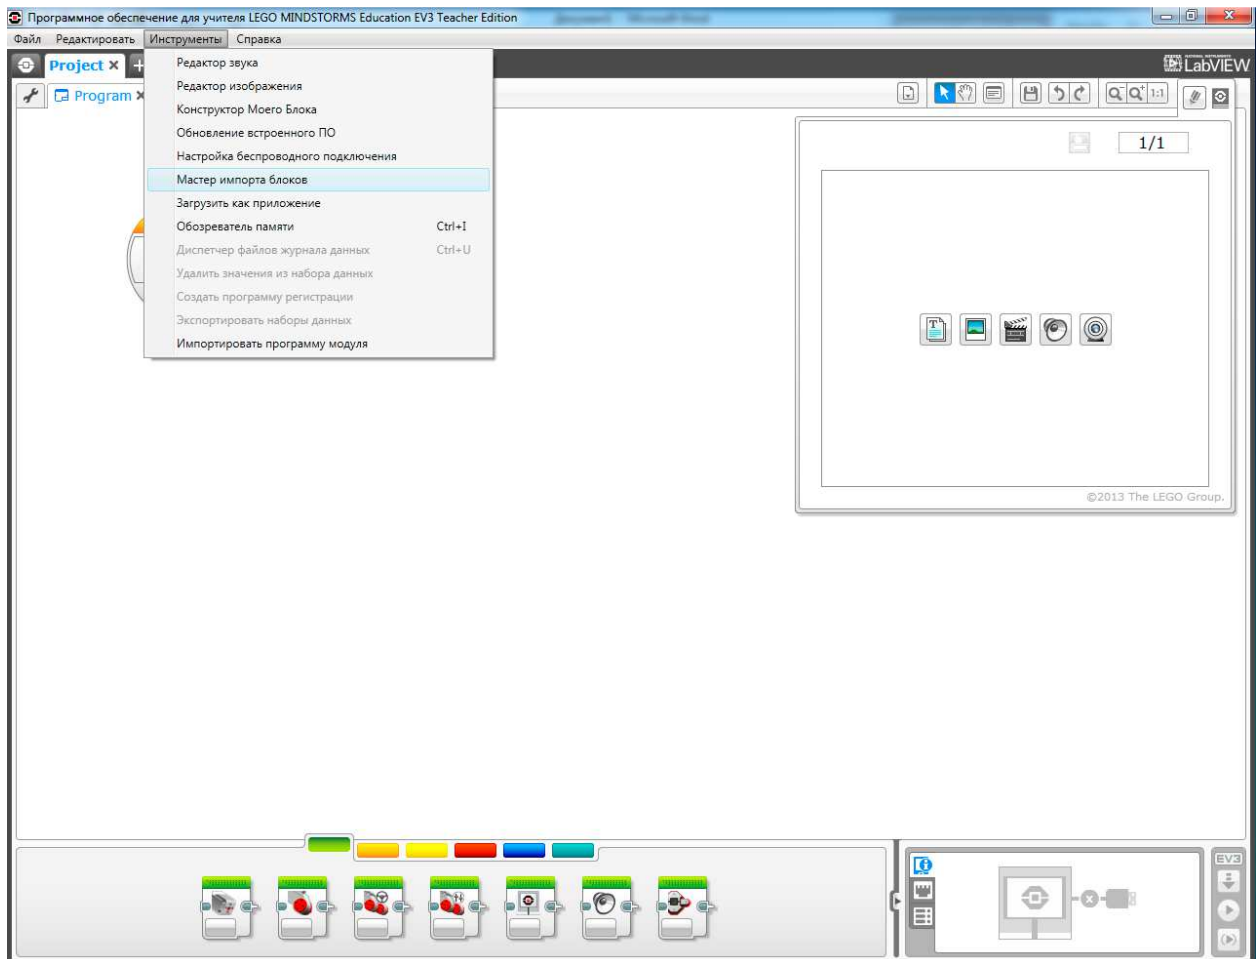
Программное обеспечение для учителя LEGO MINDSTORMS Education EV3 Teacher Edition

Файл Редактировать Инструменты Справка

Project ×

Program ×

LabVIEW

Редактор звука
Редактор изображения
Конструктор Моего Блока
Обновление встроенного ПО
Настройка беспроводного подключения
Мастер импорта блоков
Загрузить как приложение
Обозреватель памяти Ctrl+I
Диспетчер файлов журнала данных Ctrl+U
Удалить значения из набора данных
Создать программу регистрации
Экспортировать наборы данных
Импортировать программу модуля

1/1

©2013 The LEGO Group.

EV3